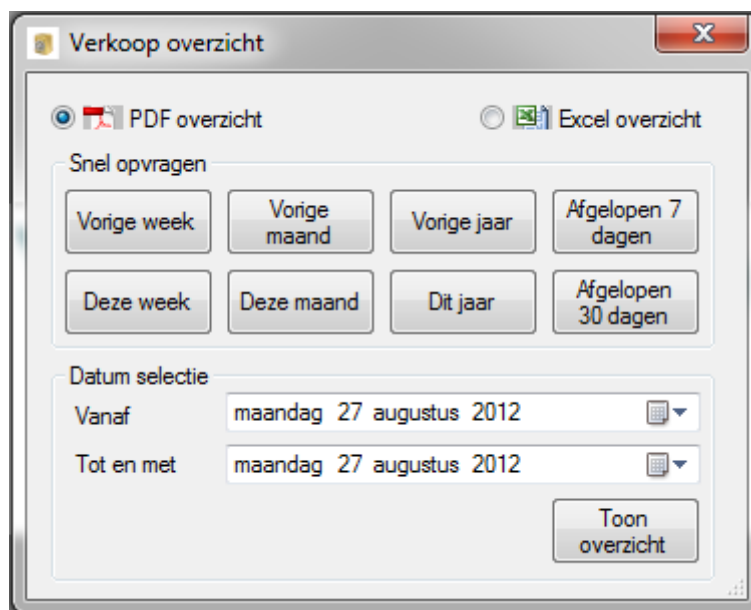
Verkoop overzicht

PDF overzicht

Excel overzicht

Snel opvragen

Vorige week

Vorige maand

Vorige jaar

Afgelopen 7 dagen

Deze week

Deze maand

Dit jaar

Afgelopen 30 dagen

Datum selectie

Vanaf

maandag 27 augustus 2012

Tot en met

maandag 27 augustus 2012

Toon overzicht